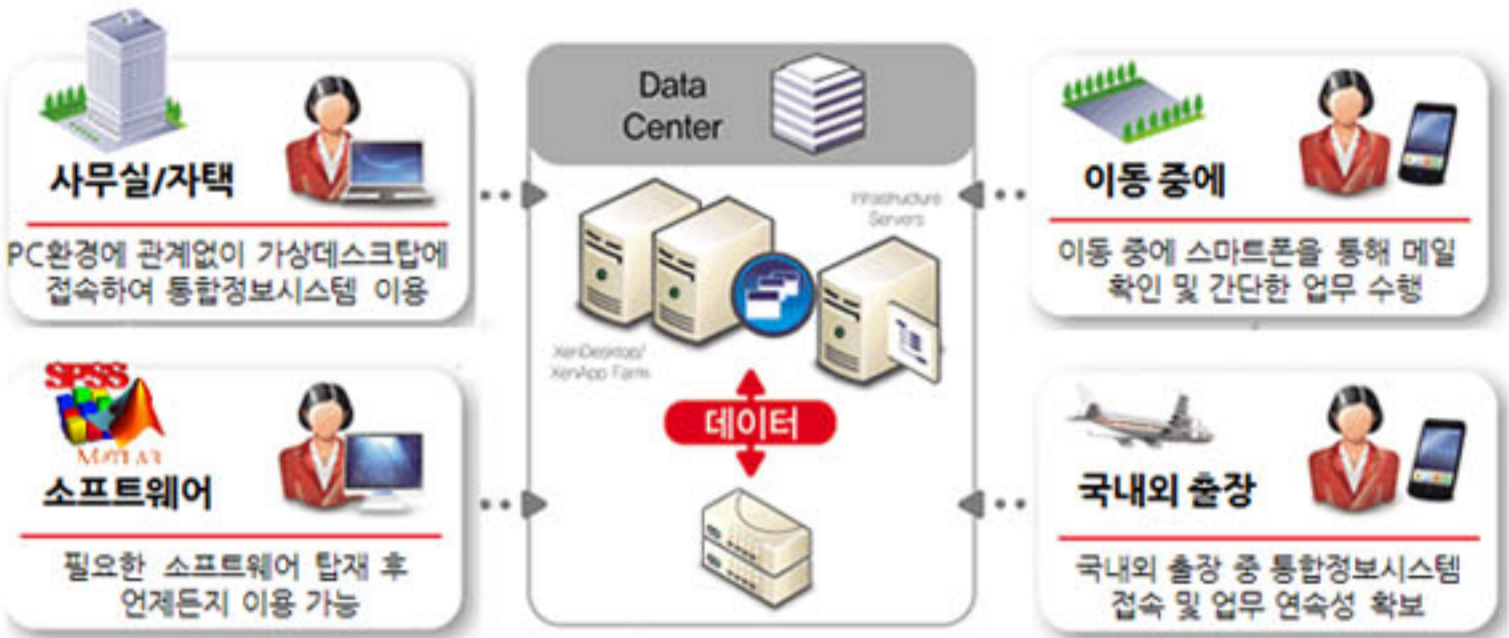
사무실/자택

PC환경에 관계없이 가상데스크탑에 접속하여 통합정보시스템 이용

SPSS

MATLAB

소프트웨어

필요한 소프트웨어 탑재 후 언제든지 이용 가능

Data Center

Infrastructure Servers

XenDesktop/ XenApp Farm

데이터

이동 중에

이동 중에 스마트폰을 통해 메일 확인 및 간단한 업무 수행

국내외 출장

국내외 출장 중 통합정보시스템 접속 및 업무 연속성 확보